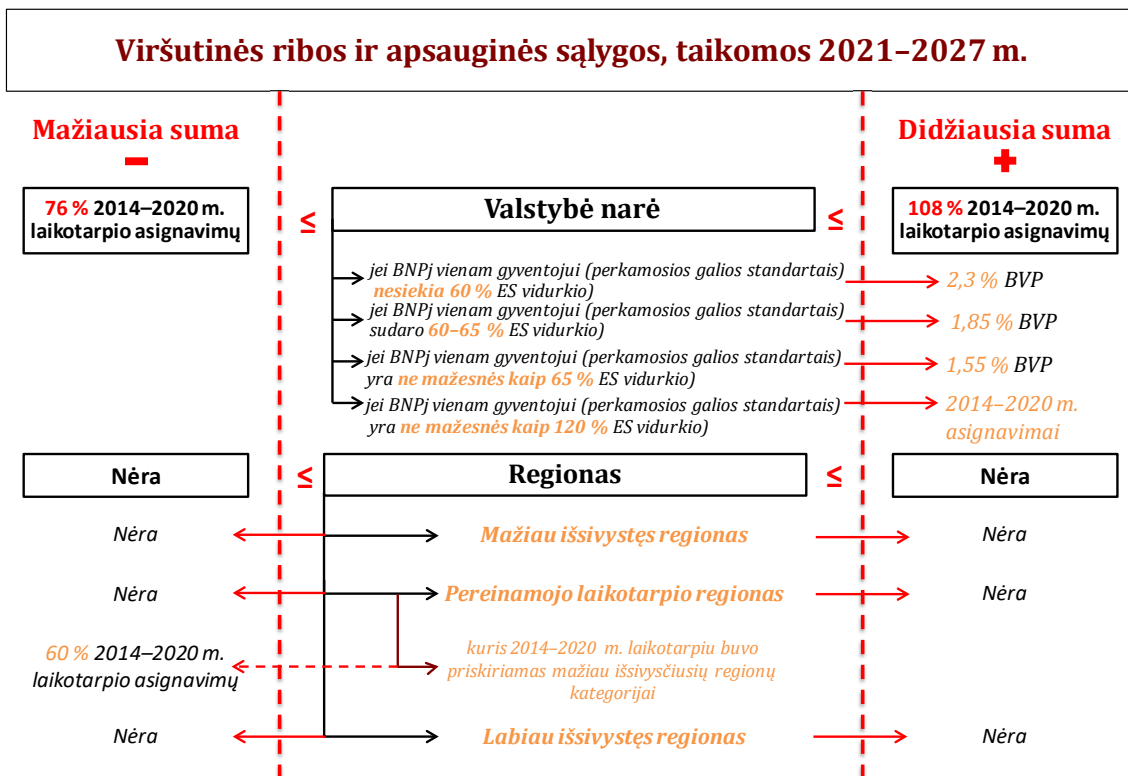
Viršutinės ribos ir apsauginės sąlygos, taikomos 2021–2027 m.

Mažiausia suma

−

Didžiausia suma

+

76 % 2014–2020 m. laikotarpio asignavimų

≤

Valstybė narė

≤

108 % 2014–2020 m. laikotarpio asignavimų

jei BNPj vienam gyventojui (perkamosios galios standartais) nesiekia 60 % ES vidurkio)

2,3 % BVP

jei BNPj vienam gyventojui (perkamosios galios standartais) sudaro 60–65 % ES vidurkio)

1,85 % BVP

jei BNPj vienam gyventojui (perkamosios galios standartais) yra ne mažesnės kaip 65 % ES vidurkio)

1,55 % BVP

jei BNPj vienam gyventojui (perkamosios galios standartais) yra ne mažesnės kaip 120 % ES vidurkio)

2014–2020 m. asignavimai

Nėra

≤

Regionas

≤

Nėra

Nėra

Mažiau išsivystęs regionas

Nėra

Nėra

Pereinamojo laikotarpio regionas

Nėra

60 % 2014–2020 m. laikotarpio asignavimų

kuris 2014–2020 m. laikotarpiu buvo priskiriamas mažiau išsivysčiusių regionų kategorijai

Nėra

Labiau išsivystęs regionas

Nėra